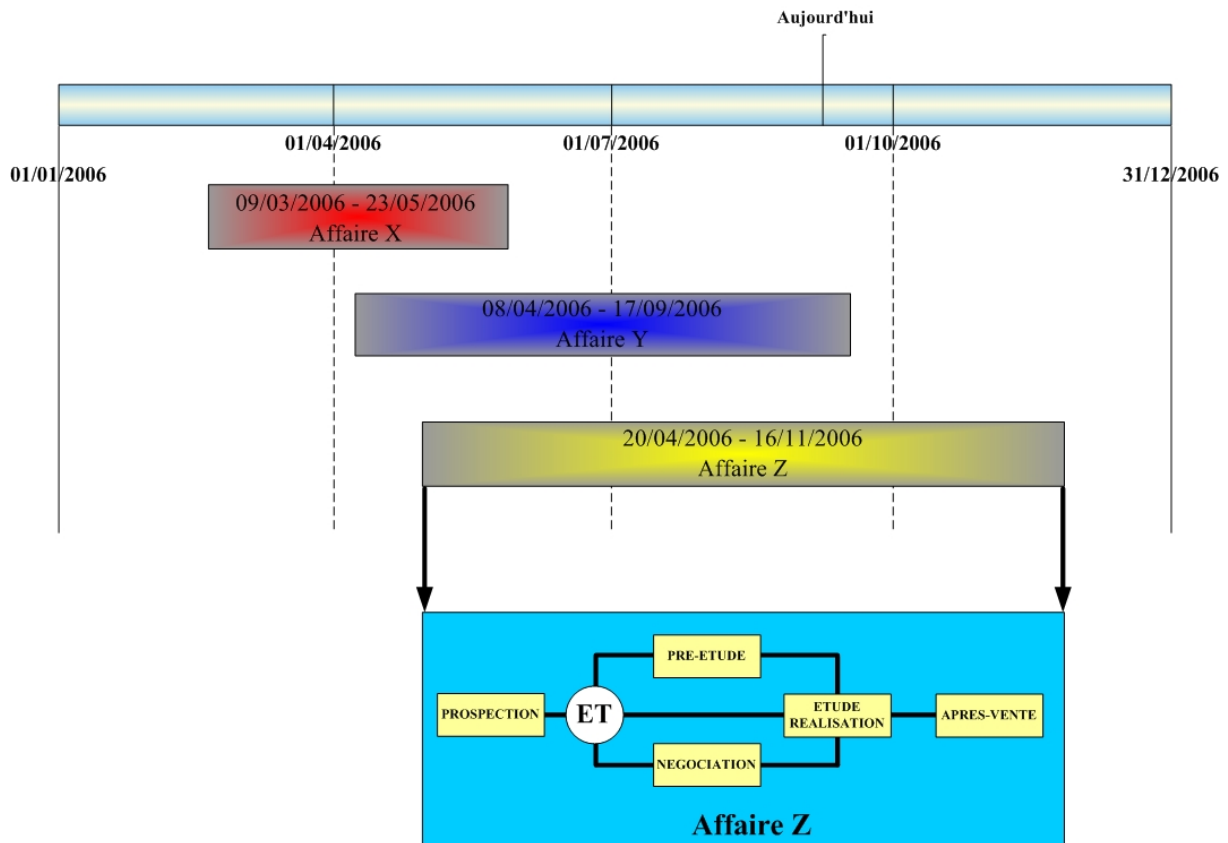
Aujourd'hui

01/04/2006
01/07/2006
01/10/2006
01/01/2006
31/12/2006

09/03/2006 - 23/05/2006
Affaire X

08/04/2006 - 17/09/2006
Affaire Y

20/04/2006 - 16/11/2006
Affaire Z

PRE-ETUDE
PROSPECTION
ET
ETUDE REALISATION
APRES-VENTE
NEGOCIATION

Affaire Z